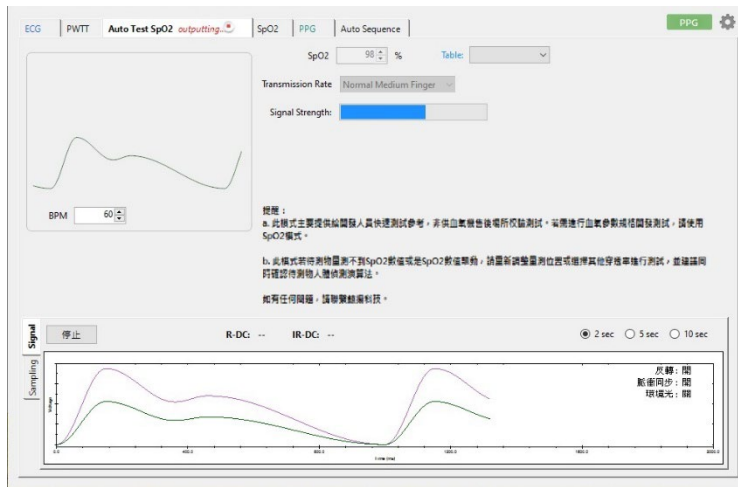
ECG | PWTT | Auto Test SpO2 outputting... | SpO2 | PPG | Auto Sequence

PPG

SpO2 98 %  Table:

Transmission Rate Normal Medium Finger

Signal Strength:

BPM 60

提醒：
a. 此模式主要提供給開發人員快速測試參考，非供血氧儀售後場所校驗測試，若需進行血氧參數或相關測試，請使用SpO2模式。

b. 此模式若待測物量測不到SpO2數值或是SpO2數值異動，請重新調整量測位置或選擇其他穿透率進行測試，並建議同時確認待測物人體偵測演算法。

如有任何問題，請聯繫館瀾科技。

Signal
Sampling

停止

R-DC: --  IR-DC: --

2 sec  5 sec  10 sec

反轉：開
脈衝同步：開
環境光：關

Voltage

0.0 400.0 800.0 1200.0 1600.0 2000.0

Time (ms)